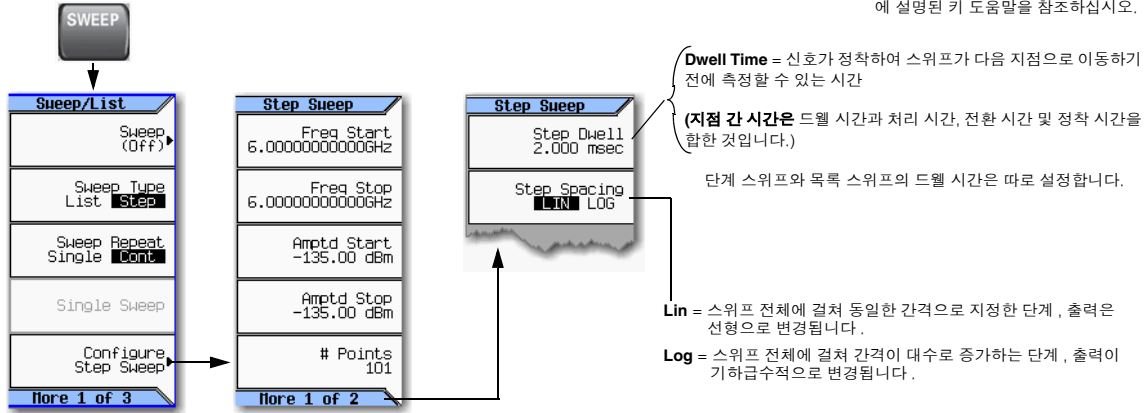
에 설명된 키 도움말을 참조하십시오.

SWEEP

Sweep/List

Sweep (Off)

Sweep Type List Step

Sweep Repeat Single Cont

Single Sweep

Configure Step Sweep

More 1 of 3

Step Sweep

Freq Start 6.00000000000GHz

Freq Stop 6.00000000000GHz

Amptd Start -135.00 dBm

Amptd Stop -135.00 dBm

# Points 101

More 1 of 2

Step Sweep

Step Dwell 2.000 msec

Step Spacing LIN LOG

Dwell Time = 신호가 정착하여 스위프가 다음 지점으로 이동하기 전에 측정할 수 있는 시간

(지점 간 시간은 드웰 시간과 처리 시간, 전환 시간 및 정착 시간을 합한 것입니다.)

단계 스위프와 목록 스위프의 드웰 시간은 따로 설정합니다.

Lin = 스위프 전체에 걸쳐 동일한 간격으로 지정한 단계 , 출력은 선형으로 변경됩니다 .

Log = 스위프 전체에 걸쳐 간격이 대수로 증가하는 단계 , 출력이 기하급수적으로 변경됩니다 .